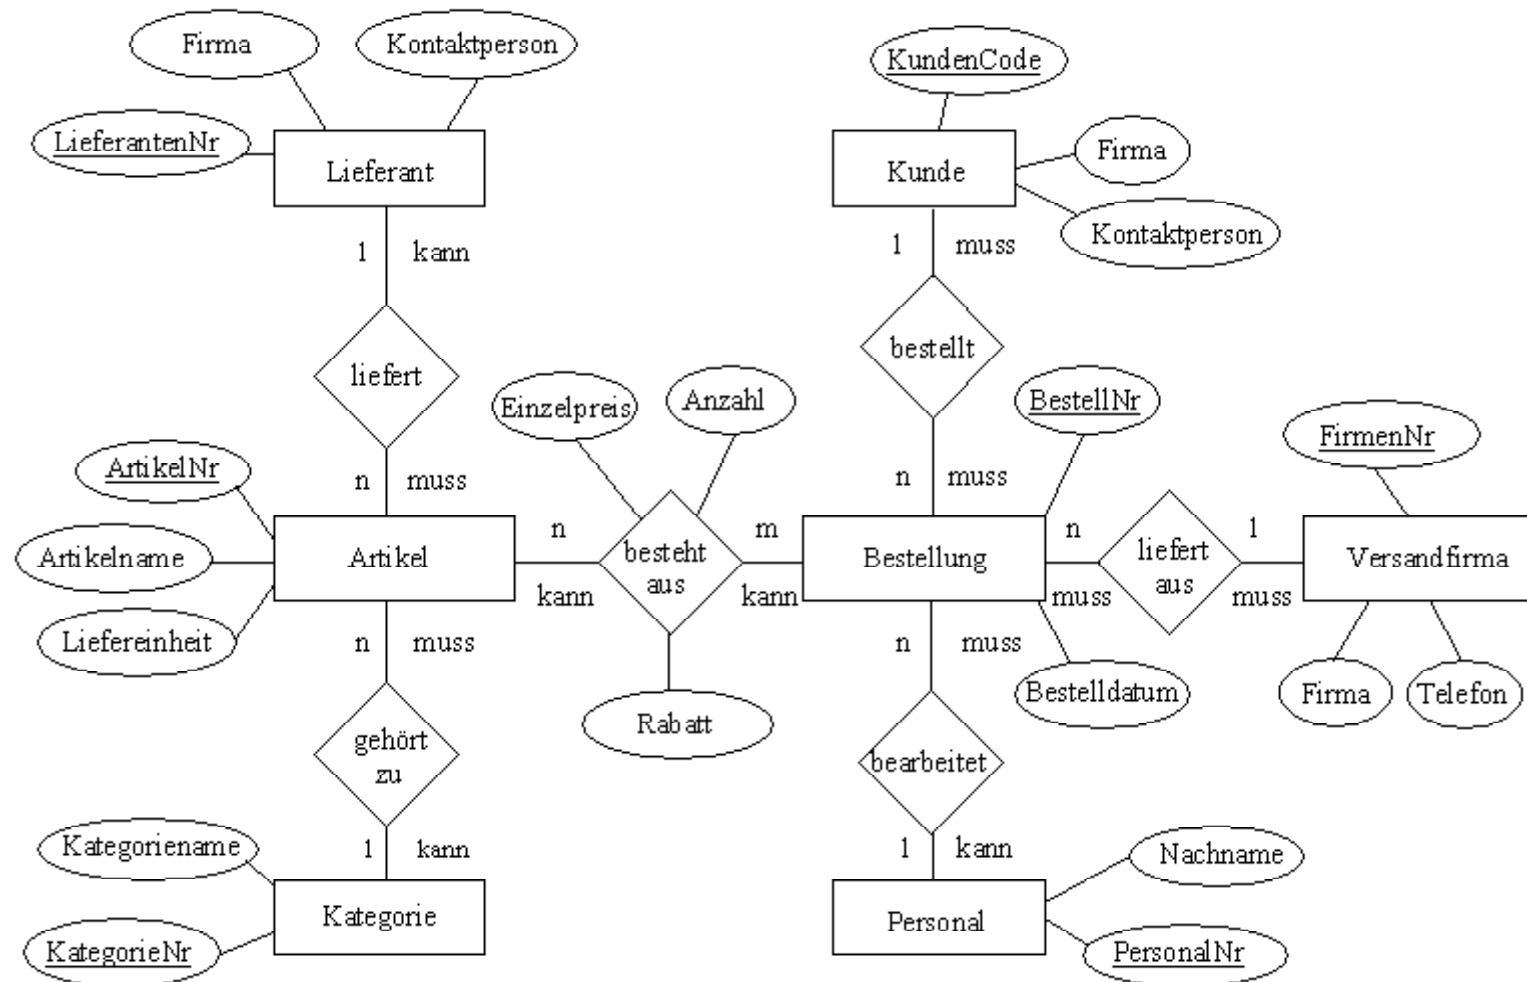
Firma
Kontaktperson
LieferantenNr
Lieferant
1
kann
liefert
n
muss
ArtikelNr
Artikelname
Liefereinheit
Artikel
n
muss
gehört zu
1
kann
Kategoriename
KategorieNr
Kategorie
KundenCode
Firma
Kunde
Kontaktperson
1
muss
bestellt
n
muss
Einzelpreis
Anzahl
n
besteht aus
m
kann
kann
Rabatt
BestellNr
Bestellung
n
liefert aus
1
muss
muss
FirmenNr
Versandfirma
Firma
Telefon
Bestelldatum
n
muss
bearbeitet
1
kann
Nachname
Personal
PersonalNr